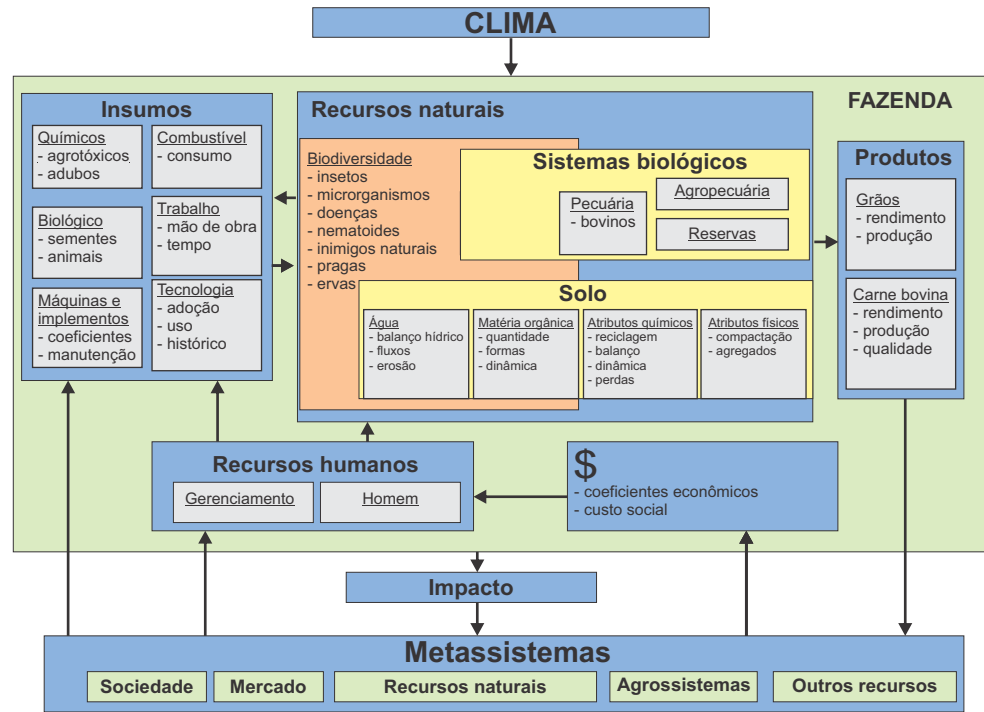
CLIMA

FAZENDA

Insumos

Químicos
- agrotóxicos
- adubos

Combustível
- consumo

Biológico
- sementes
- animais

Trabalho
- mão de obra
- tempo

Máquinas e implementos
- coeficientes
- manutenção

Tecnologia
- adoção
- uso
- histórico

Recursos naturais

Biodiversidade
- insetos
- microrganismos
- doenças
- nematoides
- inimigos naturais
- pragas
- ervas

Sistemas biológicos

Pecuária
- bovinos

Agropecuária

Reservas

Solo

Água
- balanço hídrico
- fluxos
- erosão

Matéria orgânica
- quantidade
- formas
- dinâmica

Atributos químicos
- reciclagem
- balanço
- dinâmica
- perdas

Atributos físicos
- compactação
- agregados

Produtos

Grãos
- rendimento
- produção

Carne bovina
- rendimento
- produção
- qualidade

Recursos humanos

Gerenciamento

Homem

$
- coeficientes econômicos
- custo social

Impacto

Metassistemas

Sociedade

Mercado

Recursos naturais

Agrossistemas

Outros recursos